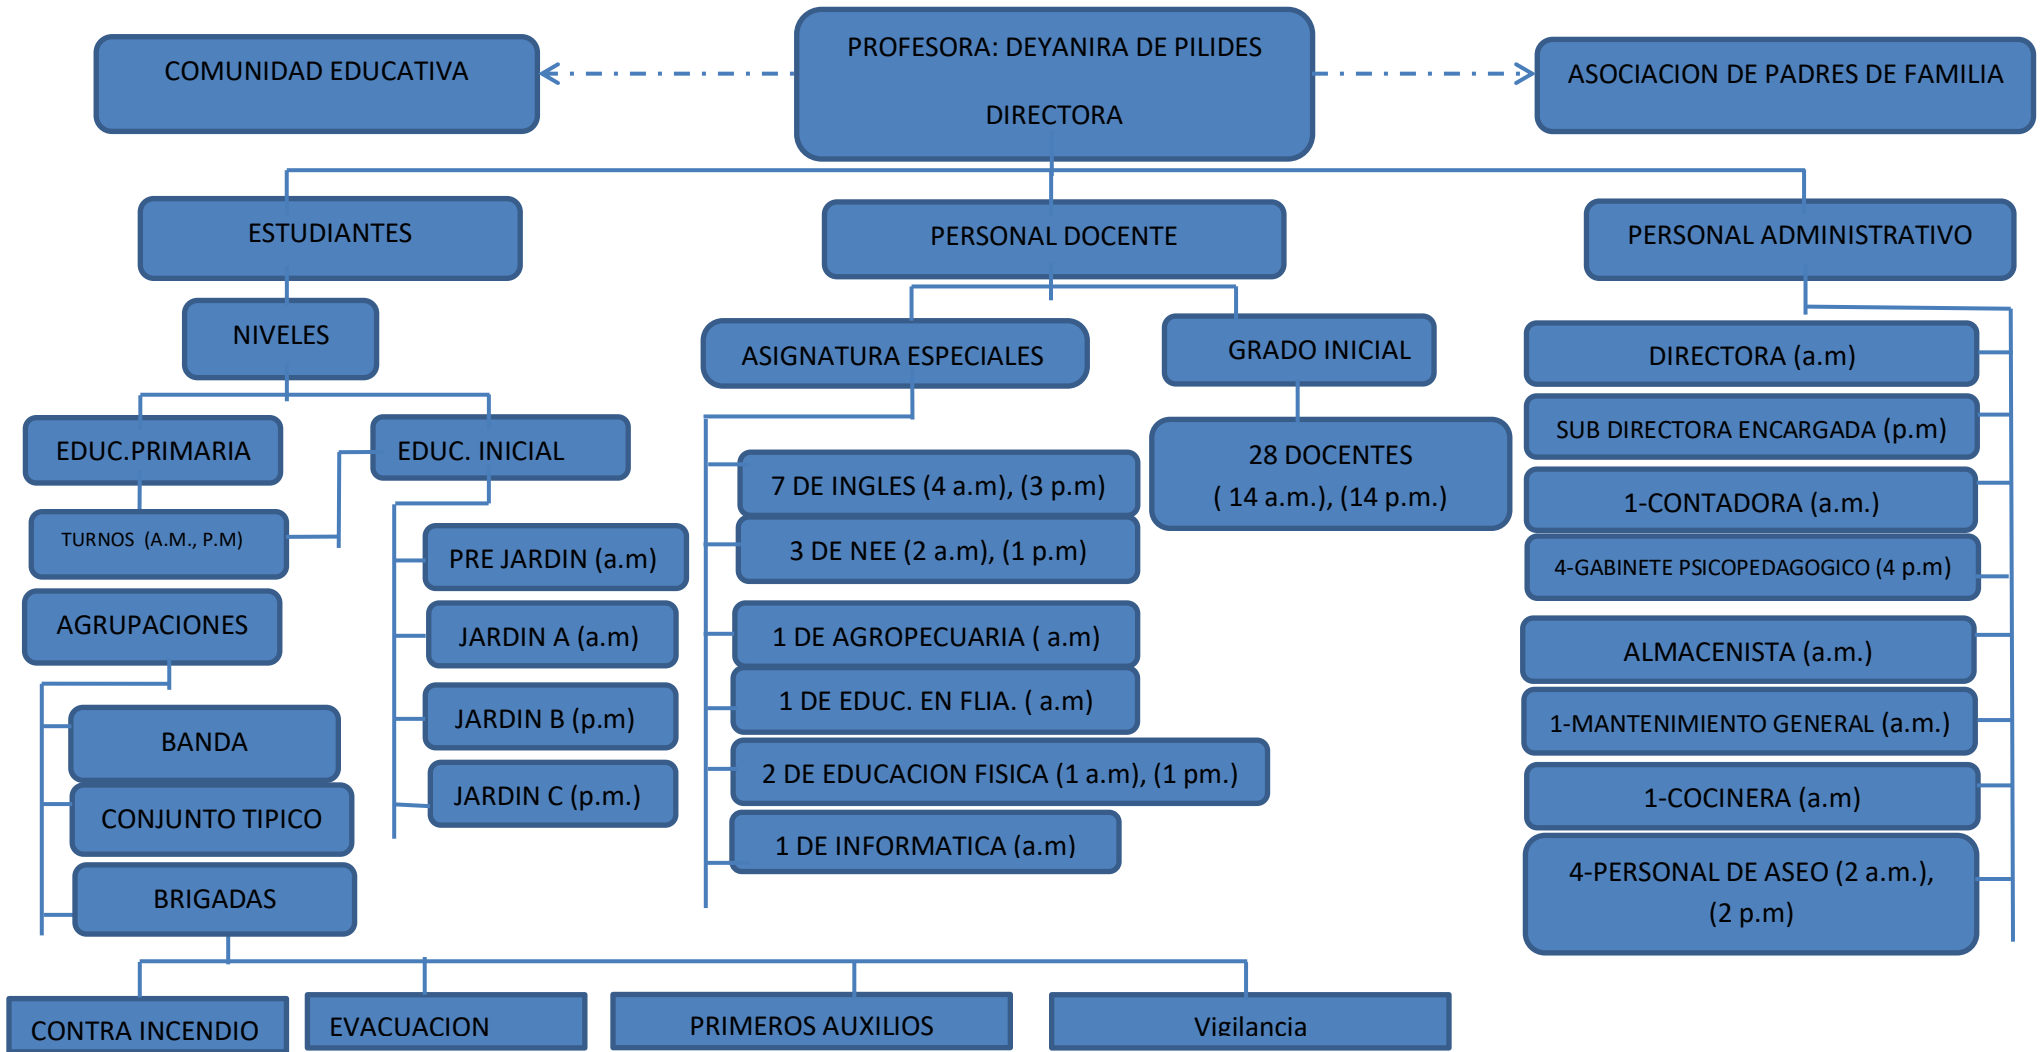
COMUNIDAD EDUCATIVA

PROFESORA: DEYANIRA DE PILIDES

DIRECTORA

ASOCIACION DE PADRES DE FAMILIA

ESTUDIANTES

PERSONAL DOCENTE

PERSONAL ADMINISTRATIVO

NIVELES

ASIGNATURA ESPECIALES

GRADO INICIAL

DIRECTORA (a.m)

EDUC.PRIMARIA

EDUC. INICIAL

SUB DIRECTORA ENCARGADA (p.m)

28 DOCENTES ( 14 a.m.), (14 p.m.)

7 DE INGLES (4 a.m), (3 p.m)

1-CONTADORA (a.m.)

TURNOS (A.M., P.M)

3 DE NEE (2 a.m), (1 p.m)

PRE JARDIN (a.m)

4-GABINETE PSICOPEDAGOGICO (4 p.m)

AGRUPACIONES

JARDIN A (a.m)

1 DE AGROPECUARIA ( a.m)

ALMACENISTA (a.m.)

JARDIN B (p.m)

1 DE EDUC. EN FLIA. ( a.m)

1-MANTENIMIENTO GENERAL (a.m.)

BANDA

2 DE EDUCACION FISICA (1 a.m), (1 pm.)

JARDIN C (p.m.)

1-COCINERA (a.m)

CONJUNTO TIPICO

1 DE INFORMATICA (a.m)

BRIGADAS

4-PERSONAL DE ASEO (2 a.m.), (2 p.m)

CONTRA INCENDIO

EVACUACION

PRIMEROS AUXILIOS

Vigilancia